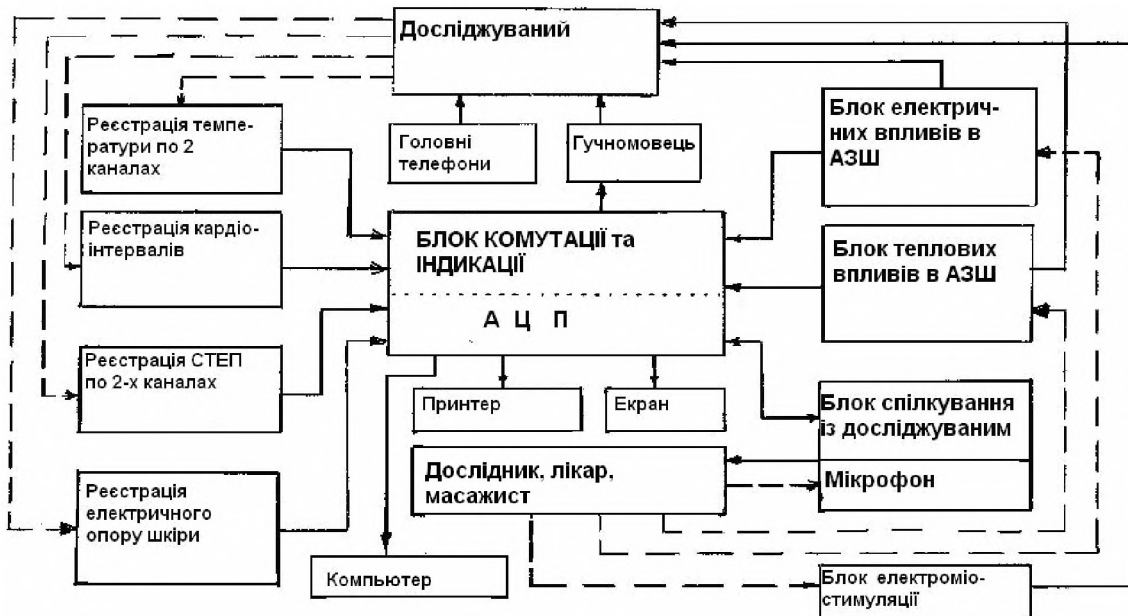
Досліджуваний

Реєстрація температури по 2 каналах

Головні телефони

Гучномовець

Блок електричних впливів в АЗШ

Реєстрація кардіоінтервалів

БЛОК КОМУТАЦІЇ та ІНДИКАЦІЇ

А Ц П

Блок теплових впливів в АЗШ

Реєстрація СТЕП по 2-х каналах

Принтер

Екран

Блок спілкування із досліджуваним

Дослідник, лікар, масажист

Мікрофон

Реєстрація електричного опору шкіри

Компьютер

Блок електроміостимуляції